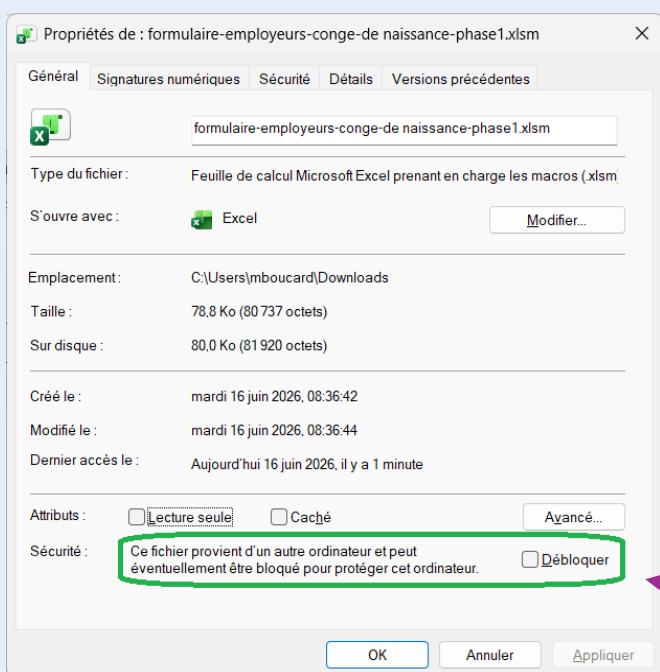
Propriétés de : formulaire-employeurs-conge-de naissance-phase1.xlsm

Général | Signatures numériques | Sécurité | Détails | Versions précédentes

formulaire-employeurs-conge-de naissance-phase1.xlsm

Type du fichier : Feuille de calcul Microsoft Excel prenant en charge les macros (.xlsm

S'ouvre avec : Excel
Modifier...

Emplacement : C:\Users\mboucard\Downloads
Taille : 78,8 Ko (80 737 octets)
Sur disque : 80,0 Ko (81 920 octets)

Créé le : mardi 16 juin 2026, 08:36:42
Modifié le : mardi 16 juin 2026, 08:36:44
Dernier accès le : Aujourd'hui 16 juin 2026, il y a 1 minute

Attributs : Lecture seule  Caché  Avancé...

Sécurité : Ce fichier provient d'un autre ordinateur et peut éventuellement être bloqué pour protéger cet ordinateur.  Débloquer

OK  Annuler  Appliquer